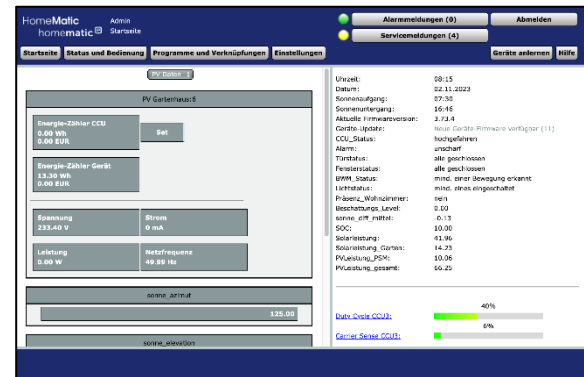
HomeMatic homematic Admin Startseite

Alarmmeldungen (0)
Abmelden
Servicemeldungen (4)

Startseite
Status und Bedienung
Programme und Verknüpfungen
Einstellungen
Geräte anlernen
Hilfe

PV Daten

PV Gartenhaus:6

Energie-Zähler CCU
0.00 Wh
0.00 EUR
Set

Energie-Zähler Gerät
13.30 Wh
0.00 EUR

Spannung
233.40 V
Strom
0 mA

Leistung
0.00 W
Netzfrequenz
49.98 Hz

sonne_azimut
125.00

sonne_elevation

| | |
|---|---|
| Uhrzeit: | 08:15 |
| Datum: | 02.11.2023 |
| Sonnenaufgang: | 07:38 |
| Sonnenuntergang: | 16:46 |
| Aktuelle Firmwareversion: | 3.73.4 |
| Geräte-Update: | Neue Geräte-Firmware verfügbar (11) |
| CCU_Status: | hochgefahren |
| Alarm: | unscharf |
| Türstatus: | alle geschlossen |
| Fensterstatus: | alle geschlossen |
| BWM_Status: | mind. einer Bewegung erkannt |
| Lichtstatus: | mind. eines eingeschaltet |
| Präsenz_Wohnzimmer: | nein |
| Beschattungs_Level: | 0.00 |
| sonne_diff_mittel: | -0.13 |
| SOC: | 10.00 |
| Solarleistung: | 41.96 |
| Solarleistung_Garten: | 14.23 |
| PVLeistung_PSM: | 10.06 |
| PVLeistung_gesamt: | 66.25 |

40%
Duty Cycle CCU3:
8%
Carrier Sense CCU3: